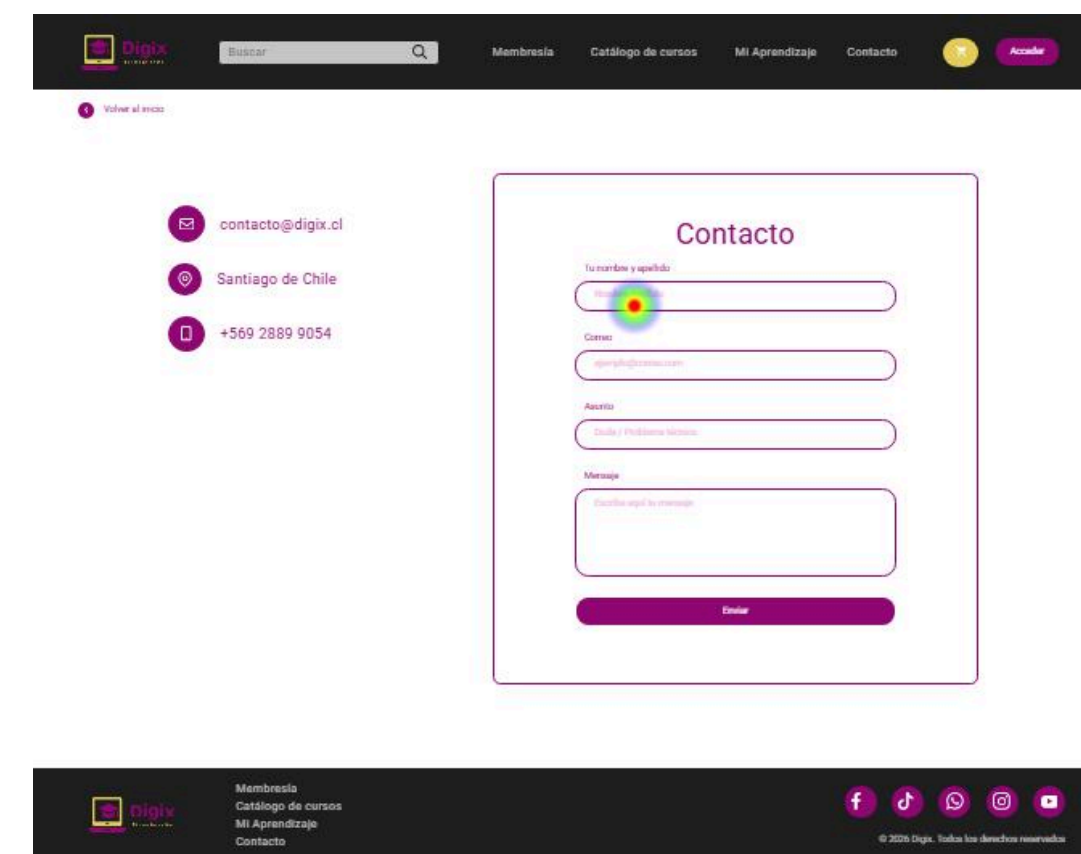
Digix

Buscar

Membresía Catálogo de cursos Mi Aprendizaje Contacto Acceder

Volver al inicio

contacto@digix.cl

Santiago de Chile

+569 2889 9054

Contacto

Tu nombre y apellido

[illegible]

Correo

ejemplo@correo.com

Asunto

Duda / Problema técnico

Mensaje

Escribe aquí tu mensaje

Enviar

Digix

Membresía
Catálogo de cursos
Mi Aprendizaje
Contacto

© 2026 Digix. Todos los derechos reservados